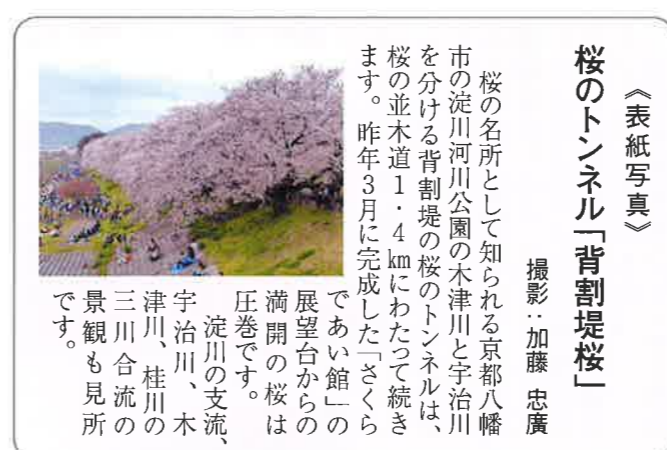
《表紙写真》
桜のトンネル「背割堤桜」
撮影：加藤　忠廣

桜の名所として知られる京都八幡市の淀川河川公園の木津川と宇治川を分ける背割堤の桜のトンネルは、桜の並木道１・４㎞にわたって続きます。昨年３月に完成した「さくらであい館」の展望台からの満開の桜は圧巻です。

淀川の支流、宇治川、木津川、桂川の三川合流の景観も見所です。